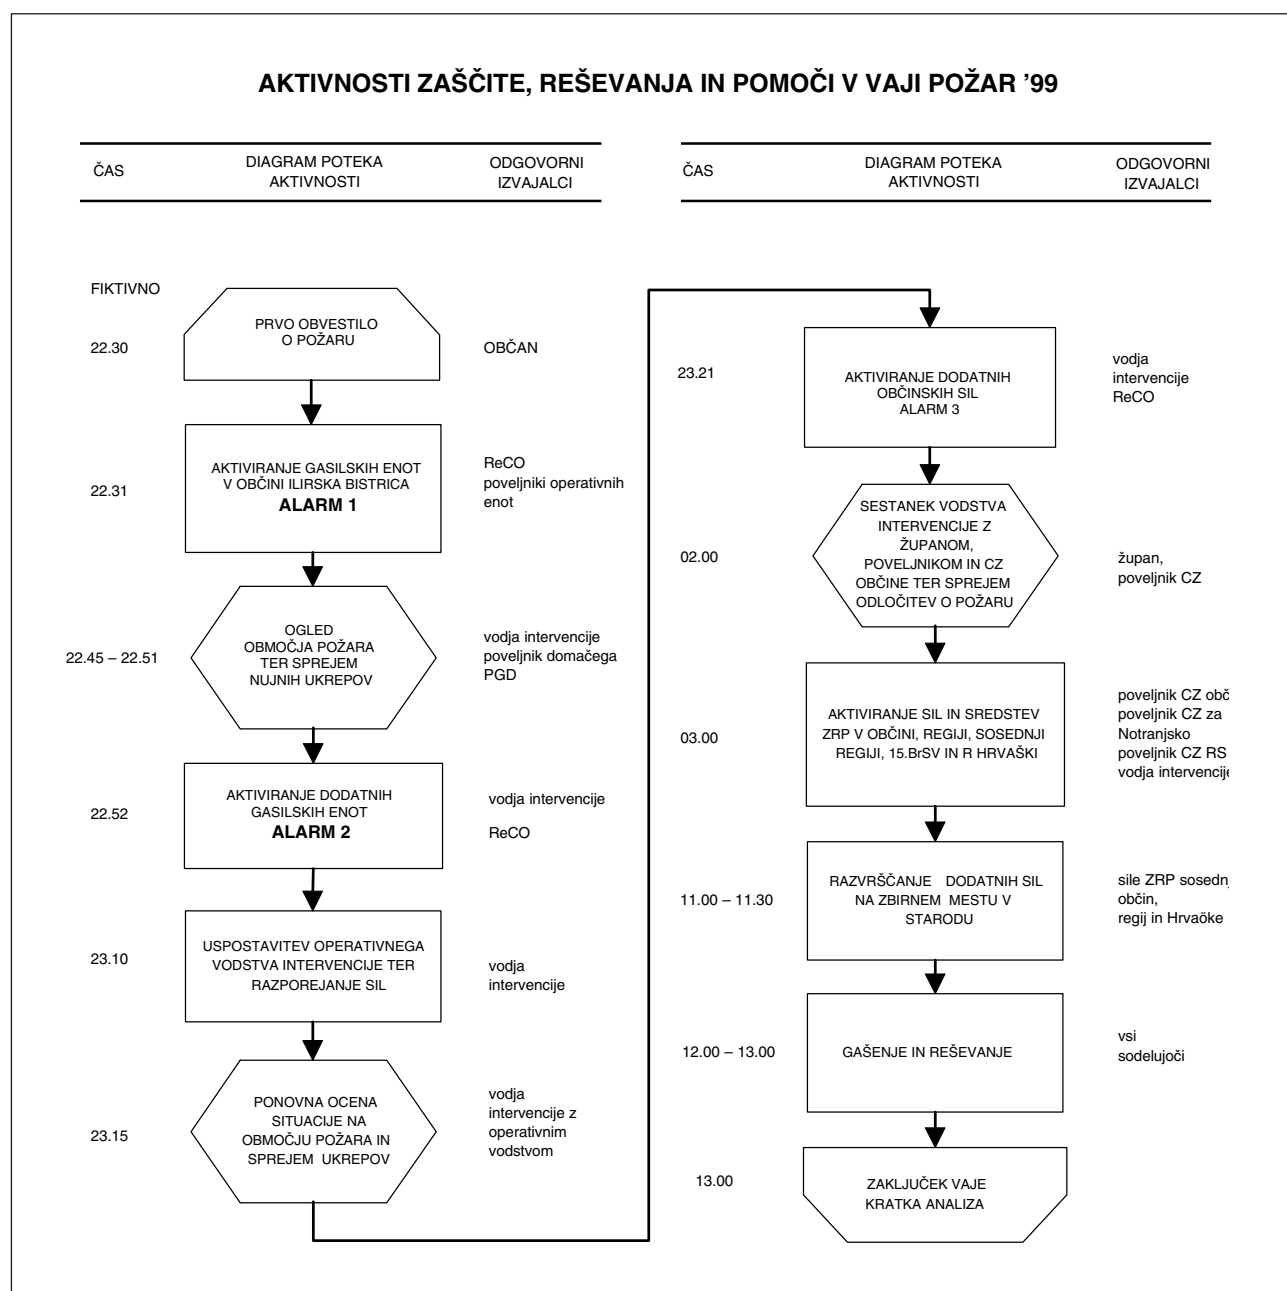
AKTIVNOSTI ZAŠČITE, REŠEVANJA IN POMOČI V VAJI POŽAR '99

ČAS

DIAGRAM POTEKA AKTIVNOSTI

ODGOVORNI IZVAJALCI

FIKTIVNO

22.30

PRVO OBVESTILO O POŽARU

OBČAN

22.31

AKTIVIRANJE GASILSKIH ENOT V OBČINI ILIRSKA BISTRICA
ALARM 1

ReCO
poveljniki operativnih enot

22.45 – 22.51

OGLED OBMOČJA POŽARA TER SPREJEM NUJNIH UKREPOV

vodja intervencije
poveljnik domačega PGD

22.52

AKTIVIRANJE DODATNIH GASILSKIH ENOT
ALARM 2

vodja intervencije

ReCO

23.10

USPOSTAVITEV OPERATIVNEGA VODSTVA INTERVENCIJE TER RAZPOREJANJE SIL

vodja intervencije

23.15

PONOVNA OCENA SITUACIJE NA OBMOČJU POŽARA IN SPREJEM UKREPOV

vodja intervencije z operativnim vodstvom

ČAS

DIAGRAM POTEKA AKTIVNOSTI

ODGOVORNI IZVAJALCI

23.21

AKTIVIRANJE DODATNIH OBČINSKIH SIL
ALARM 3

vodja intervencije
ReCO

02.00

SESTANEK VODSTVA INTERVENCIJE Z ŽUPANOM, POVELJNIKOM IN CZ OBČINE TER SPREJEM ODLOČITEV O POŽARU

župan,
poveljnik CZ

03.00

AKTIVIRANJE SIL IN SREDSTEV ZRP V OBČINI, REGIJI, SOSEDNJI REGIJI, 15.BrSV IN R HRVAŠKI

poveljnik CZ obč
poveljnik CZ za Notranjsko
poveljnik CZ RS
vodja intervencij

11.00 – 11.30

RAZVRŠČANJE DODATNIH SIL NA ZBIRNEM MESTU V STARODU

sile ZRP sosedn
občin,
regij in Hrvaöke

12.00 – 13.00

GAŠENJE IN REŠEVANJE

vsi
sodelujoči

13.00

ZAKLJUČEK VAJE
KRATKA ANALIZA